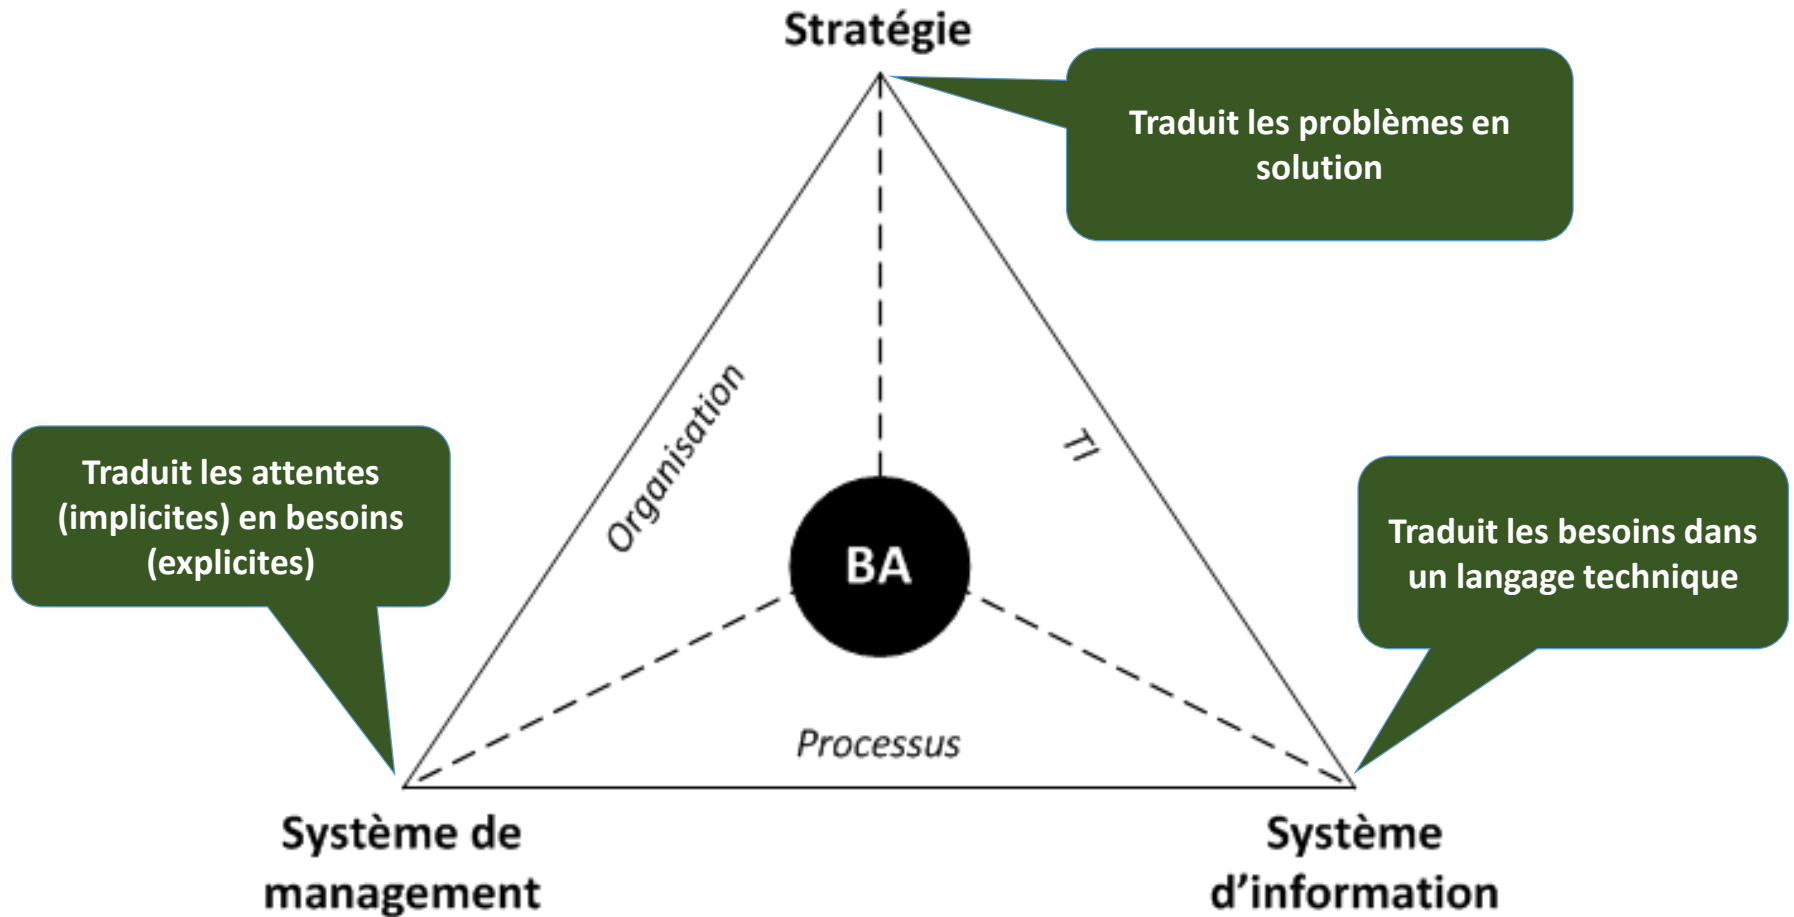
Stratégie

Traduit les problèmes en solution

Traduit les attentes (implicites) en besoins (explicites)

Organisation

TI

BA

Traduit les besoins dans un langage technique

Processus

Système de management

Système d'information